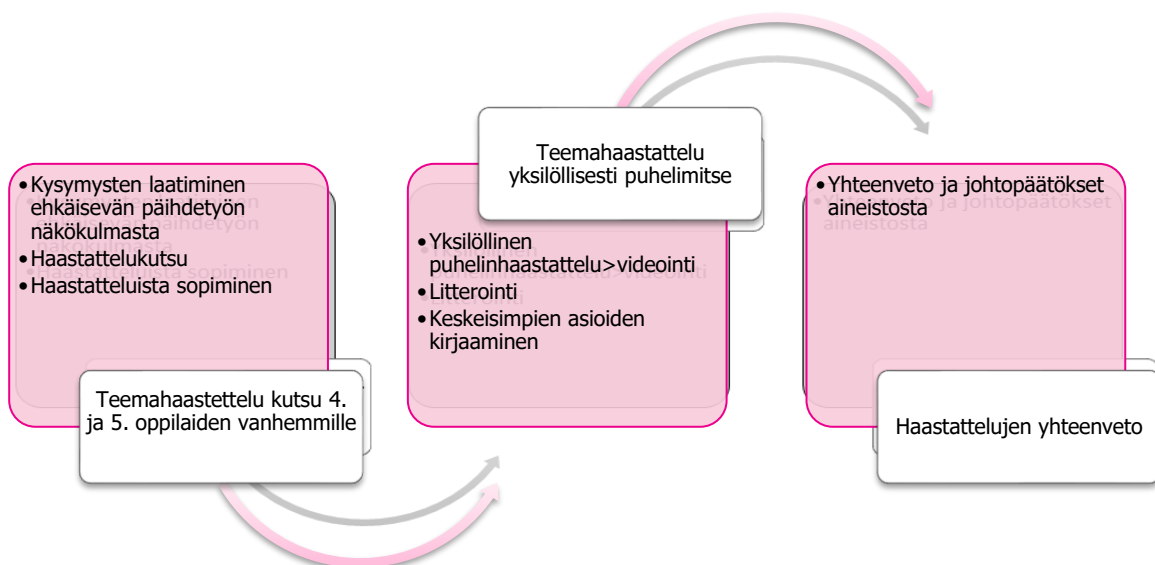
Kysymysten laatiminen ehkäisevän päihdetyön näkökulmasta
Haastattelukutsu
Haastatteluista sopiminen

Teemahaastattelu kutsu 4. ja 5. oppilaiden vanhemmille

Teemahaastattelu yksilöllisesti puhelimitse

Yksilöllinen puhelinhaastattelu>videointi
Litterointi
Keskeisimpien asioiden kirjaaminen

Yhteenveto ja johtopäätökset aineistosta

Haastattelujen yhteenveto